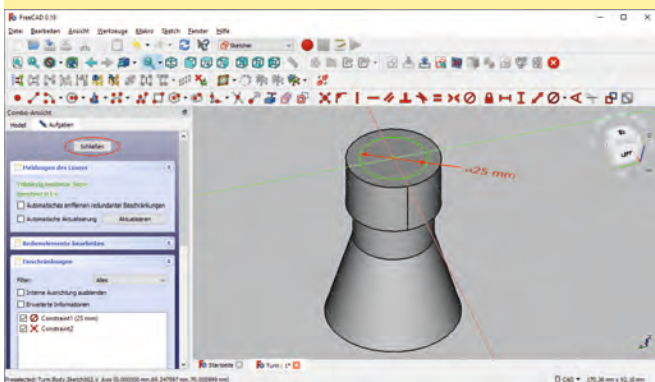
FreeCAD 0.19

Datei Bearbeiten Ansicht Werkzeuge Makro Sketch Fenster Hilfe

Sketcher

Combo-Ansicht

Modell Aufgaben

Schließen

Meldungen des Lösers

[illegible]

Automatisches entfernen redundanter Beschränkungen

Automatische Aktualisierung Aktualisieren

Bedienelemente bearbeiten

Einschränkungen

Filter: Alles

Interne Ausrichtung ausblenden

Erweiterte Informationen

Constraint1 (25 mm)

Constraint2

⌀25 mm

Startseite Turm : 1*

Preselected: Turm.Body.Sketch002.V_Axis (0.000000 mm,65.247587 mm,75.000000 mm)

CAD 170,36 mm x 92,10 mm